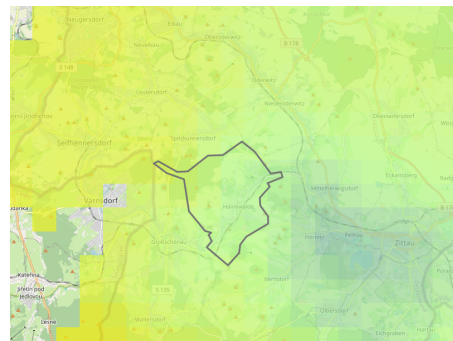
Neugersdorf
Neusalza
Obercunnersdorf
B 178
B 96
Leutersdorf
Niedercunnersdorf
Oderwitz
Seifhennersdorf
Spitzkunnersdorf
Eckartsberg
Mittelherwigsdorf
Varnsdorf
Hörnitz
Zittau
Großschönau
Bertsdorf
Olbersdorf
Waltersdorf
Jiřetín pod Jedlovou
Lesné
Kateřina
Eichgraben
Hartau
B 178
B 96